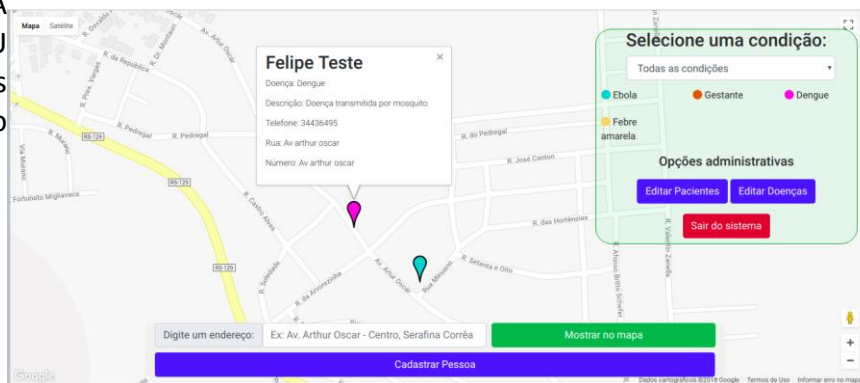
A
U
s
o

Mapa Satélite

Felipe Teste
Doença: Dengue
Descrição: Doença transmitida por mosquito
Telefone: 34436495
Rua: Av arthur oscar
Número: Av arthur oscar

Selecione uma condição:
Todas as condições
Ebola
Gestante
Dengue
Febre amarela
Opções administrativas
Editar Pacientes
Editar Doenças
Sair do sistema

R. Osvaldo
R. da República
R. Pres. Vargas
Av. Arthur Oscar
R. Dr. Montauri
R. Pedregal
R. Pedregal
RS-129
R. Murano
Via Murano
RS-129
Fortunato Migliavaca
R. do Pedregal
R. José Carlon
R. Castro Alves
R. das Hortênsias
RS-129
R. Soledade
R. de Amorezinha
Av. Artur Oscar
Rua Missiones
R. Setenta e Otto
R. Alfonso Britto Schefer
R. Valentin Zanella

Digite um endereço:
Ex: Av. Arthur Oscar - Centro, Serafina Corrêa
Mostrar no mapa
Cadastrar Pessoa

Google
Dados cartográficos ©2018 Google Termos de Uso Informar erro no mapa